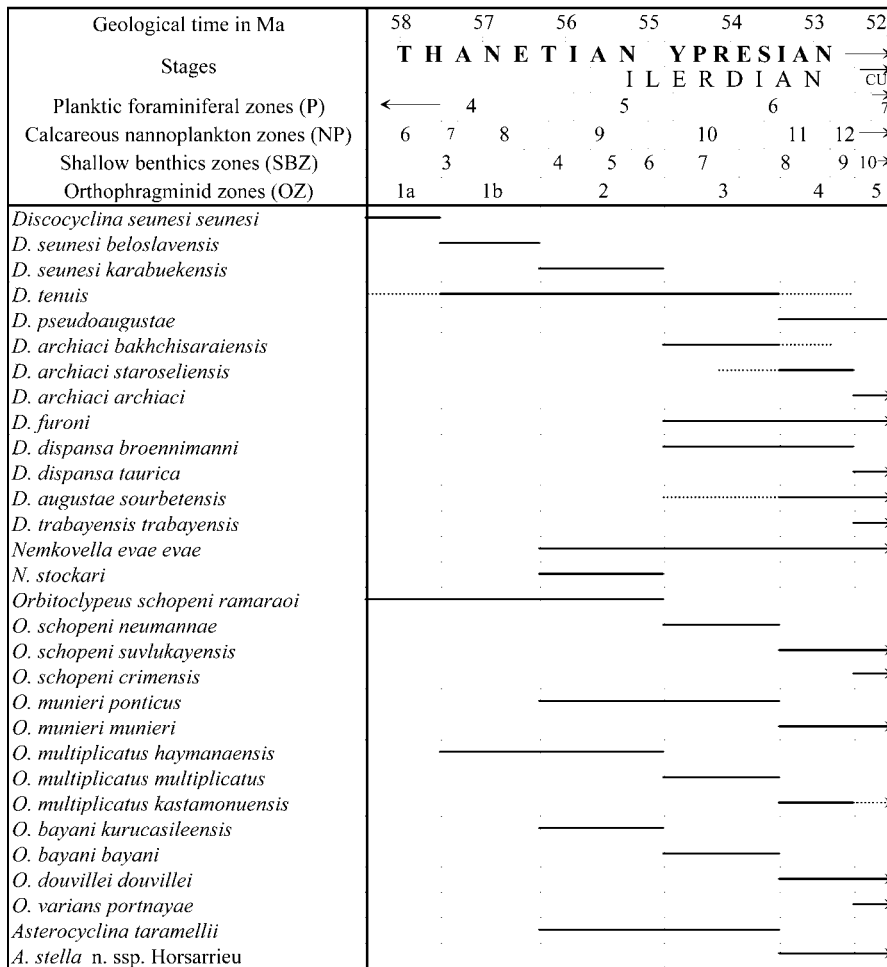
| Geological time in Ma | 58 57 56 55 54 53 52 |
|---|---|
| Stages | THANETIAN YPRESIAN ILERDIAN CU |
| Planktic foraminiferal zones (P) | 4 5 6 7 |
| Calcareous nannoplankton zones (NP) | 6 7 8 9 10 11 12 |
| Shallow benthics zones (SBZ) | 3 4 5 6 7 8 9 10 |
| Orthophragminid zones (OZ) | 1a 1b 2 3 4 5 |
| *Discocyclina seunesi seunesi* | |
| *D. seunesi beloslavensis* | |
| *D. seunesi karabuekensis* | |
| *D. tenuis* | |
| *D. pseudoaugustae* | |
| *D. archiaci bakhchisaraiensis* | |
| *D. archiaci staroseliensis* | |
| *D. archiaci archiaci* | |
| *D. furoni* | |
| *D. dispansa broennimanni* | |
| *D. dispansa taurica* | |
| *D. augustae sourbetensis* | |
| *D. trabayensis trabayensis* | |
| *Nemkovella evae evae* | |
| *N. stockari* | |
| *Orbitoclypeus schopeni ramaraoi* | |
| *O. schopeni neumannae* | |
| *O. schopeni suvlukayensis* | |
| *O. schopeni crimensis* | |
| *O. munieri ponticus* | |
| *O. munieri munieri* | |
| *O. multiplicatus haymanaensis* | |
| *O. multiplicatus multiplicatus* | |
| *O. multiplicatus kastamonuensis* | |
| *O. bayani kurucasileensis* | |
| *O. bayani bayani* | |
| *O. douvillei douvillei* | |
| *O. varians portnayae* | |
| *Asterocyclina taramellii* | |
| *A. stella* n. ssp. Horsarrieu | |